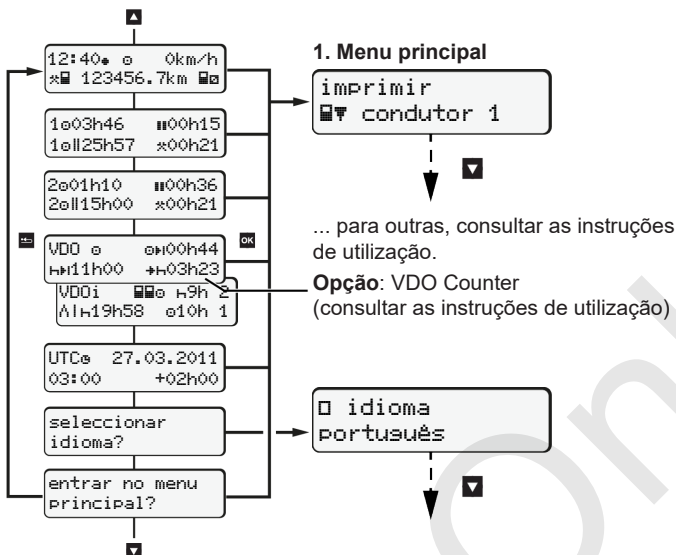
12:40 ⊙ 0km/h
123456.7km

1⊙03h46 00h15
1⊙25h57 00h21

2⊙01h10 00h36
2⊙15h00 00h21

VDO ⊙ 00h44
11h00 03h23

VDOi 9h 2
19h58 10h 1

UTC 27.03.2011
03:00 +02h00

seleccionar
idioma?

entrar no menu
principal?

**1. Menu principal**

imprimir
condutor 1

... para outras, consultar as instruções de utilização.

**Opção**: VDO Counter
(consultar as instruções de utilização)

idioma
português